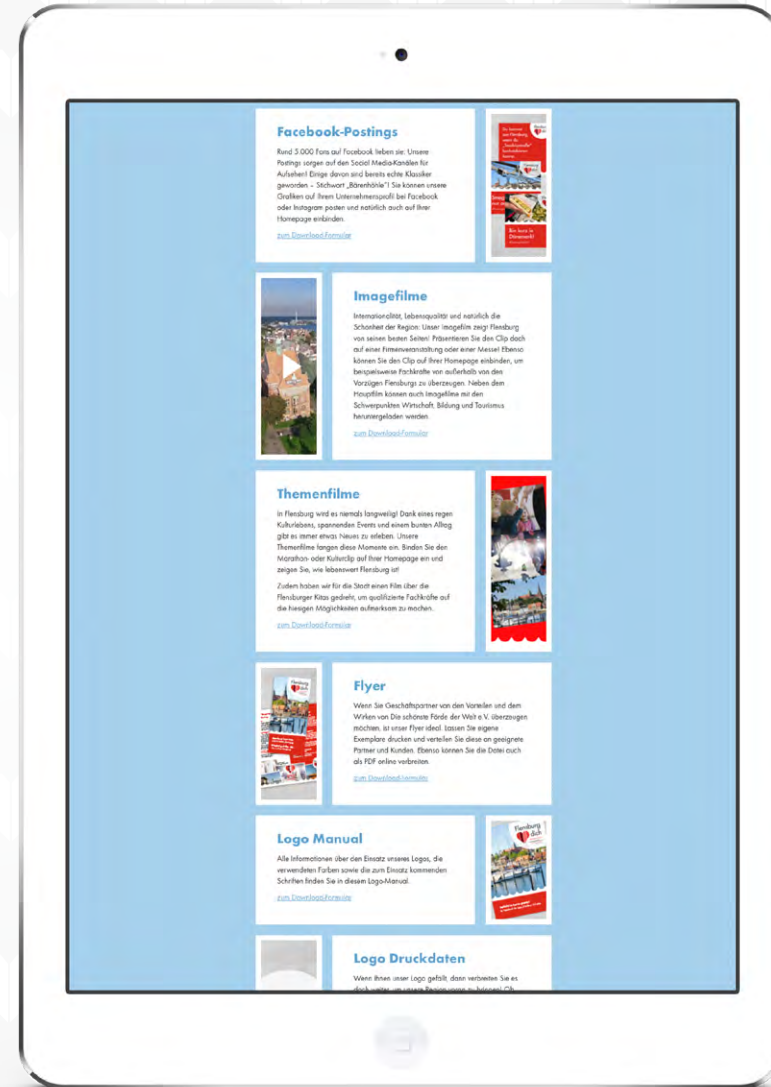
Facebook-Postings

Rund 5.000 Fans auf Facebook lieben sie: Unsere Postings sorgen auf den Social Media-Kanälen für Aufsehen! Einige davon sind bereits echte Klassiker geworden – Stichwort „Bärenhöhle"! Sie können unsere Grafiken auf Ihrem Unternehmensprofil bei Facebook oder Instagram posten und natürlich auch auf Ihrer Homepage einbinden.

zum Download-Formular

Imagefilme

Internationalität, Lebensqualität und natürlich die Schönheit der Region: Unser Imagefilm zeigt Flensburg von seinen besten Seiten! Präsentieren Sie den Clip doch auf einer Firmenveranstaltung oder einer Messe! Ebenso können Sie den Clip auf Ihrer Homepage einbinden, um beispielsweise Fachkräfte von außerhalb von den Vorzügen Flensburgs zu überzeugen. Neben dem Hauptfilm können auch Imagefilme mit den Schwerpunkten Wirtschaft, Bildung und Tourismus heruntergeladen werden.

zum Download-Formular

Themenfilme

In Flensburg wird es niemals langweilig! Dank eines regen Kulturlebens, spannenden Events und einem bunten Alltag gibt es immer etwas Neues zu erleben. Unsere Themenfilme fangen diese Momente ein. Binden Sie den Marathon- oder Kulturclip auf Ihrer Homepage ein und zeigen Sie, wie lebenswert Flensburg ist!

Zudem haben wir für die Stadt einen Film über die Flensburger Kitas gedreht, um qualifizierte Fachkräfte auf die hiesigen Möglichkeiten aufmerksam zu machen.

zum Download-Formular

Flyer

Wenn Sie Geschäftspartner von den Vorteilen und dem Wirken von Die schönste Förde der Welt e.V. überzeugen möchten, ist unser Flyer ideal. Lassen Sie eigene Exemplare drucken und verteilen Sie diese an geeignete Partner und Kunden. Ebenso können Sie die Datei auch als PDF online verbreiten.

zum Download-Formular

Logo Manual

Alle Informationen über den Einsatz unseres Logos, die verwendeten Farben sowie die zum Einsatz kommenden Schriften finden Sie in diesem Logo-Manual.

zum Download-Formular

Logo Druckdaten

Wenn Ihnen unser Logo gefällt, dann verbreiten Sie es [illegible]